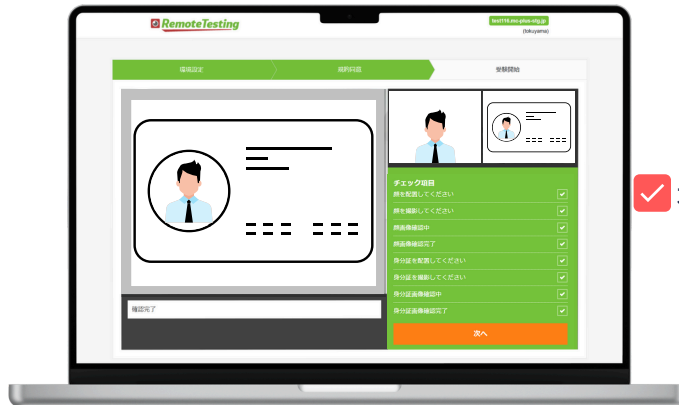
RemoteTesting

test116.mc-plus-cfg.jp
(tokuyama)

環境設定
規約同意
受験開始

確認完了

チェック項目
顔を配置してください
顔を撮影してください
顔画像確認中
顔画像確認完了
身分証を配置してください
身分証を撮影してください
身分証画像確認中
身分証画像確認完了

次へ